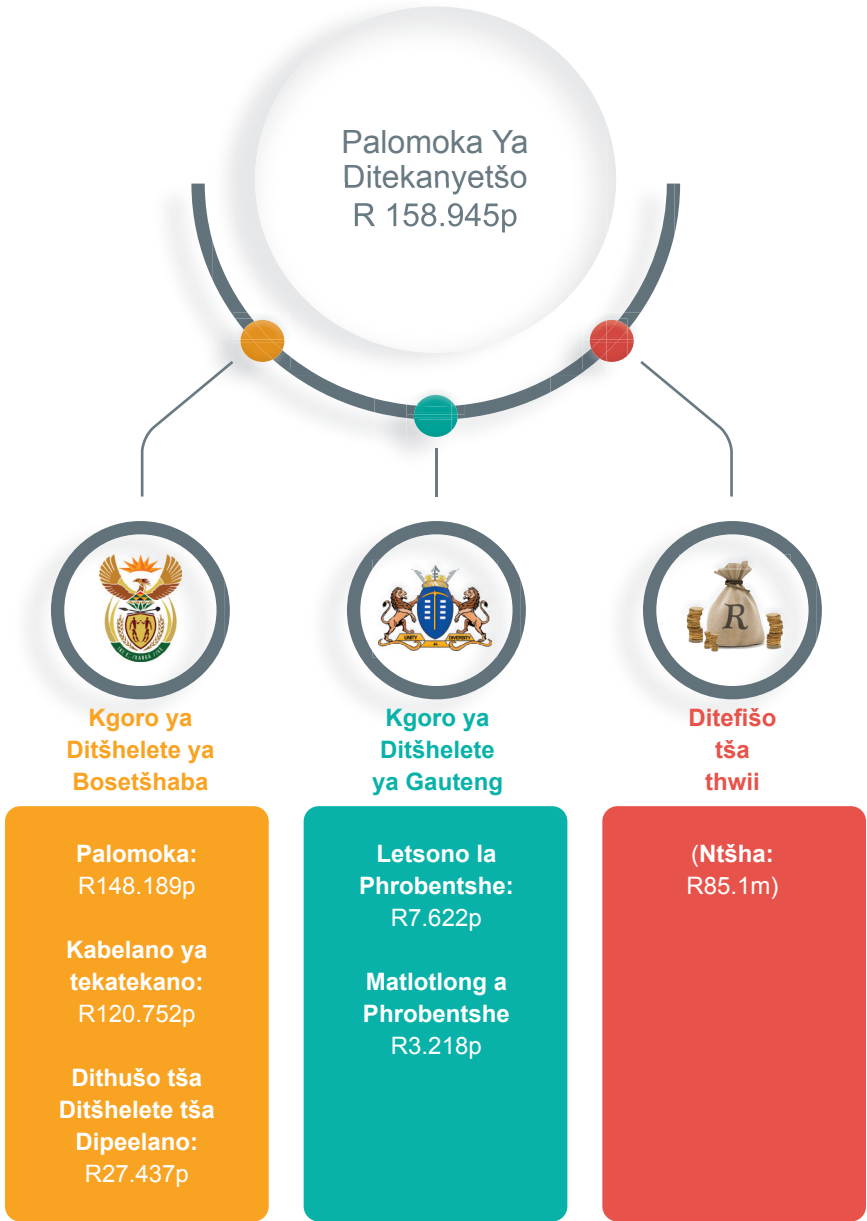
Palomoka Ya Ditekanyetšo R 158.945p

Kgoro ya Ditšhelete ya Bosetšhaba

Kgoro ya Ditšhelete ya Gauteng

Ditefišo tša thwii

Palomoka: R148.189p

Kabelano ya tekatekano: R120.752p

Dithušo tša Ditšhelete tša Dipeelano: R27.437p

Letsono la Phrobentshe: R7.622p

Matlotlong a Phrobentshe R3.218p

(Ntšha: R85.1m)